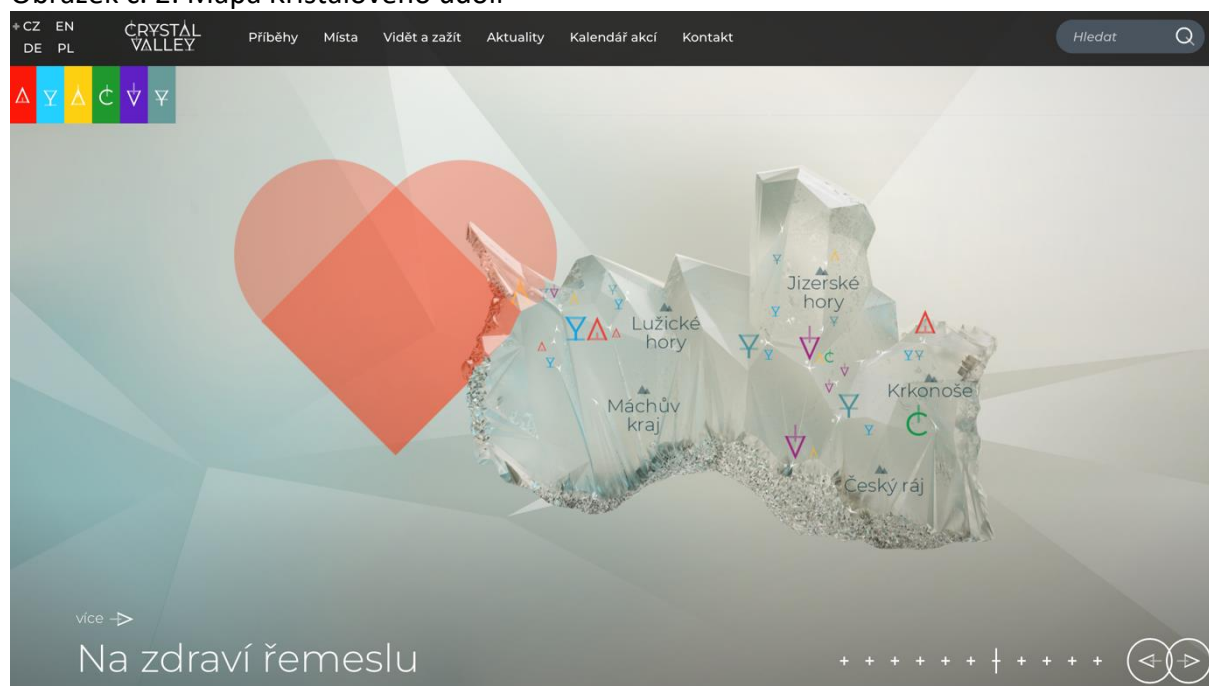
Obrázek č. 2: Mapa Křišťálového údolí

CZ EN
DE PL

CRYSTAL VALLEY

Příběhy Místa Vidět a zažít Aktuality Kalendář akcí Kontakt

Hledat

Jizerské hory

Lužické hory

Krkonoše

Máchův kraj

Český ráj

více

Na zdraví řemeslu